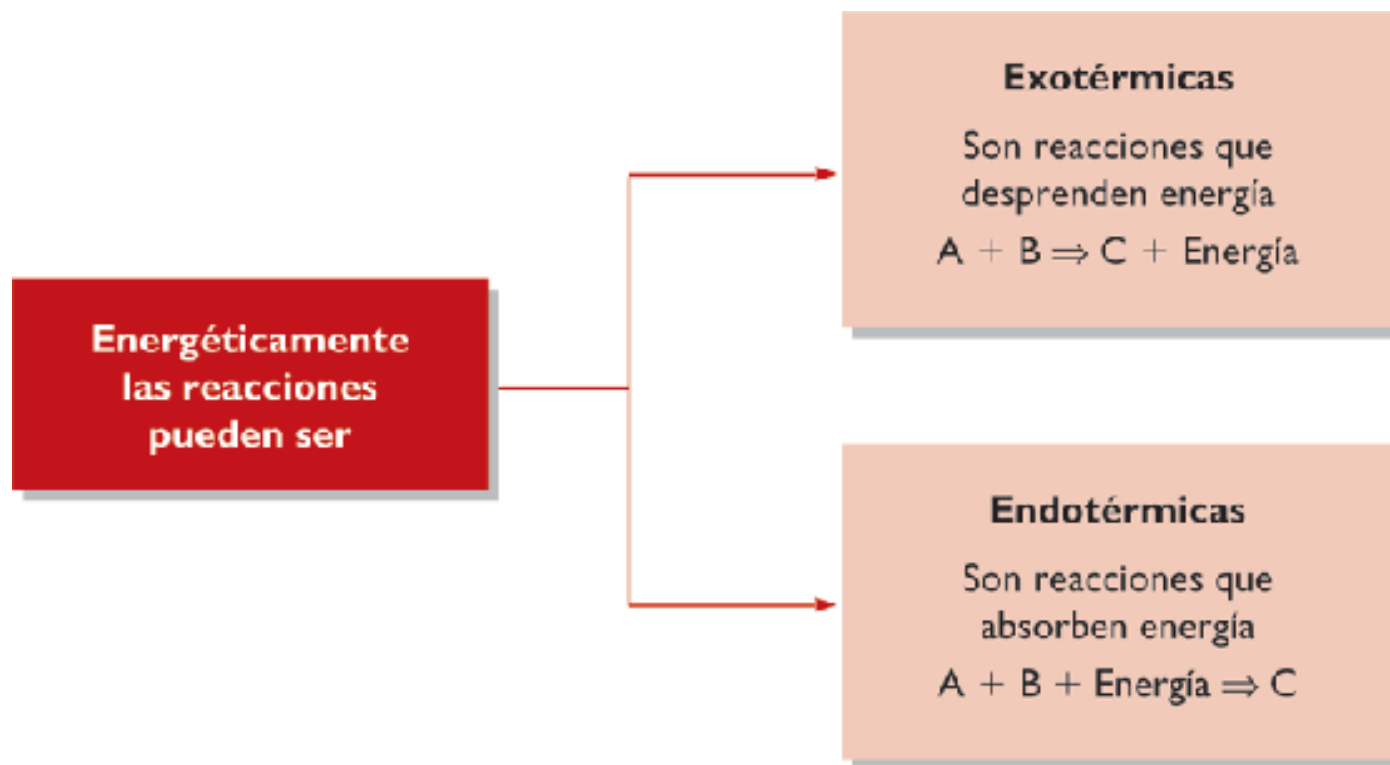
Energéticamente las reacciones pueden ser

Exotérmicas

Son reacciones que desprenden energía

$A + B \Rightarrow C + \text{Energía}$

Endotérmicas

Son reacciones que absorben energía

$A + B + \text{Energía} \Rightarrow C$